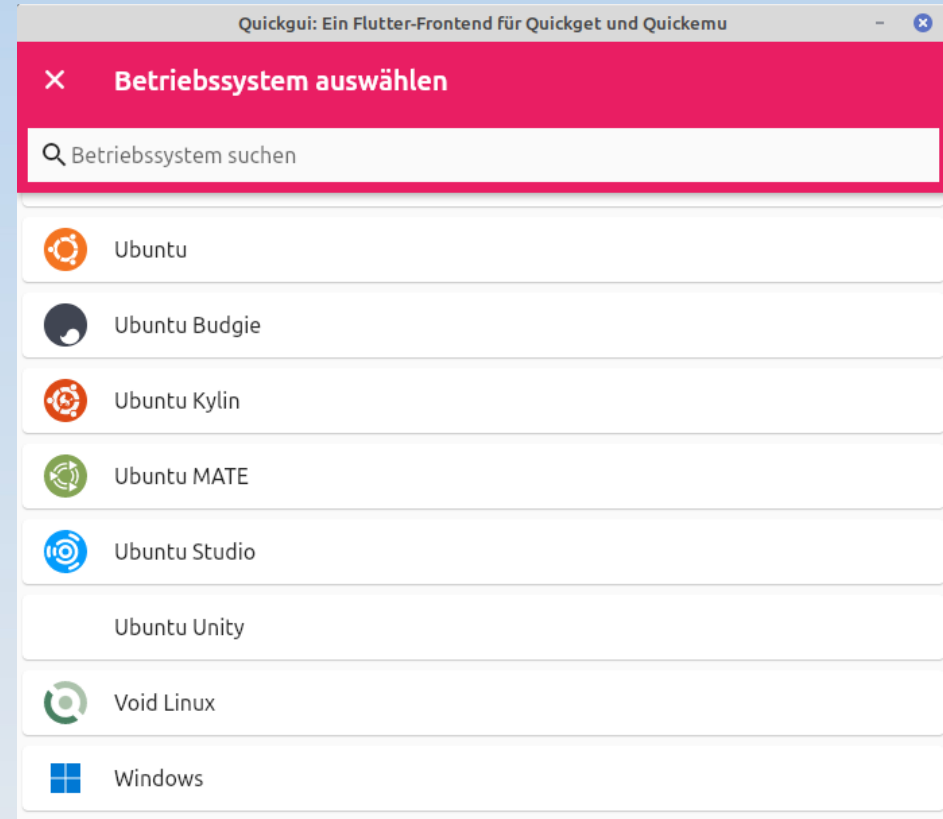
Quickgui: Ein Flutter-Frontend für Quickget und Quickemu

Betriebssystem auswählen

Betriebssystem suchen

Ubuntu

Ubuntu Budgie

Ubuntu Kylin

Ubuntu MATE

Ubuntu Studio

Ubuntu Unity

Void Linux

Windows